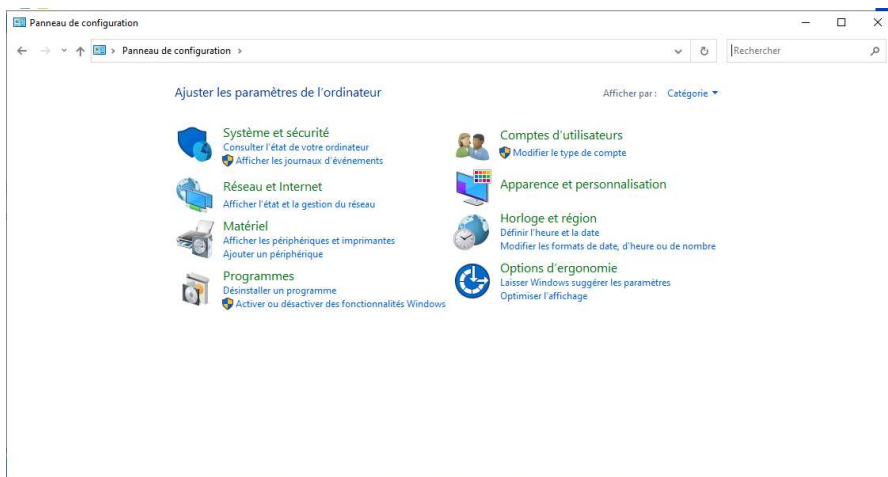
Panneau de configuration

Panneau de configuration ›

Rechercher

Ajuster les paramètres de l'ordinateur

Afficher par : Catégorie ▾

Système et sécurité
Consulter l'état de votre ordinateur
Afficher les journaux d'événements

Réseau et Internet
Afficher l'état et la gestion du réseau

Matériel
Afficher les périphériques et imprimantes
Ajouter un périphérique

Programmes
Désinstaller un programme
Activer ou désactiver des fonctionnalités Windows

Comptes d'utilisateurs
Modifier le type de compte

Apparence et personnalisation

Horloge et région
Définir l'heure et la date
Modifier les formats de date, d'heure ou de nombre

Options d'ergonomie
Laisser Windows suggérer les paramètres
Optimiser l'affichage